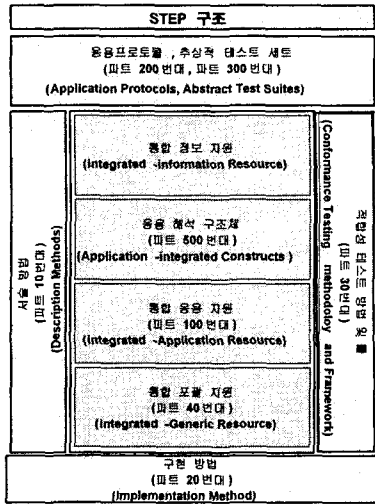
STEP 구조

응용프로토콜 , 추상적 테스트 세트
(파트 200 번대 , 파트 300 번대 )
(Application Protocols, Abstract Test Suites)

서술 방법
(파트 10번대 )
(Description Methods)

통합 정보 자원
(Integrated -Information Resource)

응용 해석 구조체
(파트 500 번대 )
(Application -integrated Constructs )

통합 응용 자원
(파트 100 번대 )
(Integrated -Application Resource)

통합 포괄 자원
(파트 40 번대 )
(Integrated -Generic Resource)

적합성 테스트 방법 및 틀
(파트 30번대 )
(Conformance Testing methodoloy and Framework)

구현 방법
(파트 20 번대 )
(Implementation Method)